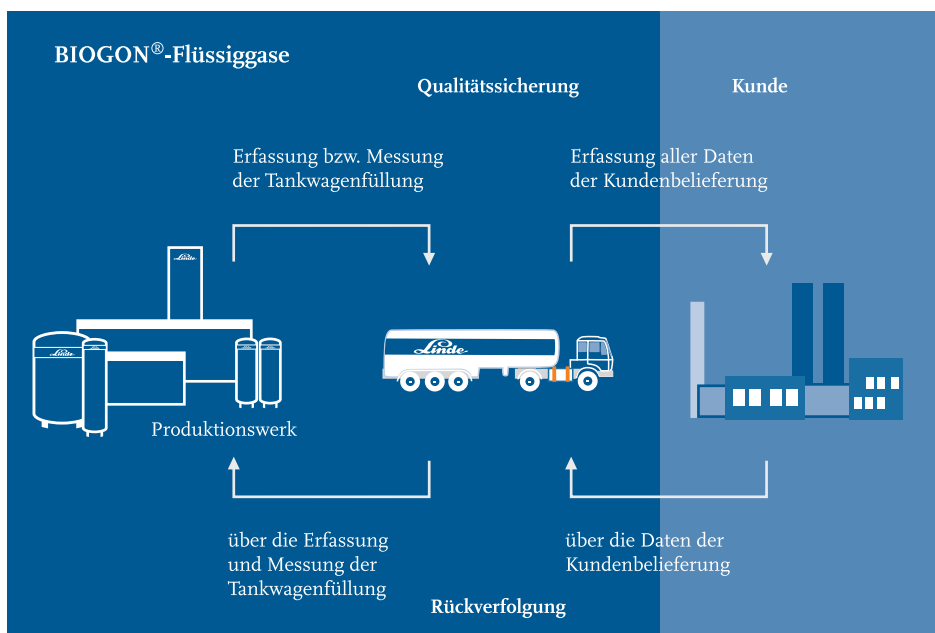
BIOGON®-Flüssiggase

Qualitätssicherung

Kunde

Erfassung bzw. Messung der Tankwagenfüllung

Erfassung aller Daten der Kundenbelieferung

Linde

Linde

Linde

Produktionswerk

über die Erfassung und Messung der Tankwagenfüllung

über die Daten der Kundenbelieferung

Rückverfolgung